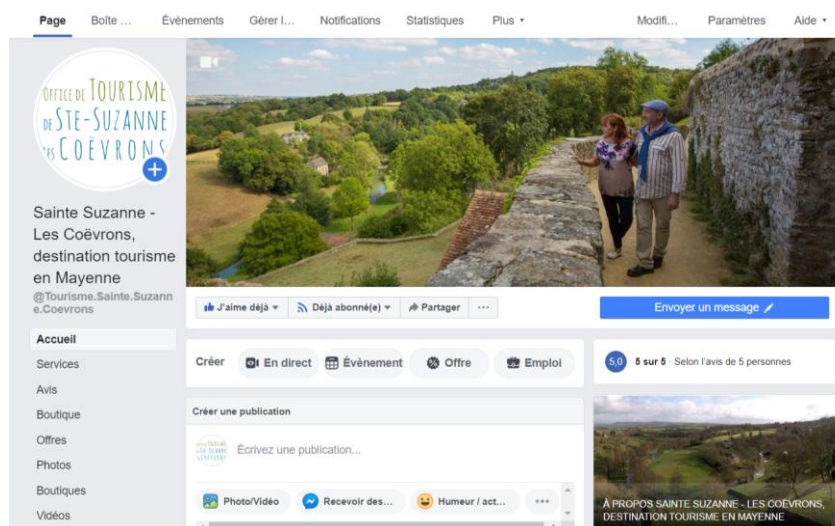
Page Boîte ... Événements Gérer l... Notifications Statistiques Plus ▾ Modifi... Paramètres Aide ▾

OFFICE DE TOURISME DE STE-SUZANNE LES COËVRONS

Sainte Suzanne - Les Coëvrons, destination tourisme en Mayenne
@Tourisme.Sainte.Suzanne.Coevrons

Accueil
Services
Avis
Boutique
Offres
Photos
Boutiques
Vidéos

J'aime déjà ▾ Déjà abonné(e) ▾ Partager ···

Envoyer un message

Créer En direct Évènement Offre Emploi

5,0 5 sur 5 · Selon l'avis de 5 personnes

Créer une publication

Écrivez une publication...

Photo/Vidéo Recevoir des... Humeur / act... ···

À PROPOS SAINTE SUZANNE - LES COËVRONS, DESTINATION TOURISME EN MAYENNE